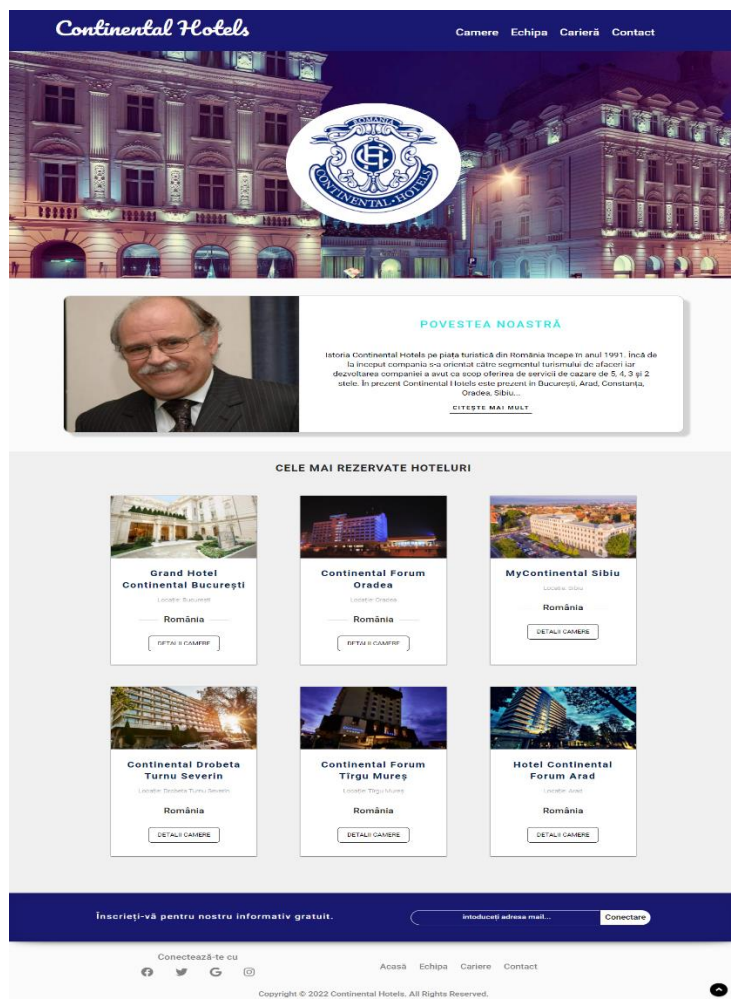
Continental Hotels

Camere Echipa Carieră Contact

ROMANIA CONTINENTAL HOTELS

POVESTEA NOASTRĂ

Istoria Continental Hotels pe piata turistică din România începe în anul 1991. Încă de la început compania s-a orientat către segmentul turismului de afaceri iar dezvoltarea companiei a avut ca scop oferirea de servicii de cazare de 5, 4, 3 și 2 stele. În prezent Continental Hotels este prezent în București, Arad, Constanța, Oradea, Sibiu...

CITEȘTE MAI MULT

CELE MAI REZERVATE HOTELURI

Grand Hotel Continental București
Locatie: București
România
DETALII CAMERE

Continental Forum Oradea
Locatie: Oradea
România
DETALII CAMERE

MyContinental Sibiu
Locatie: Sibiu
România
DETALII CAMERE

Continental Drobeta Turnu Severin
Locatie: Drobeta Turnu Severin
România
DETALII CAMERE

Continental Forum Tîrgu Mureș
Locatie: Tîrgu Mureș
România
DETALII CAMERE

Hotel Continental Forum Arad
Locatie: Arad
România
DETALII CAMERE

Înscrieți-vă pentru nostru informativ gratuit.

introduceți adresa mail...
Conectare

Conectează-te cu

Acasă Echipa Cariere Contact

Copyright © 2022 Continental Hotels. All Rights Reserved.